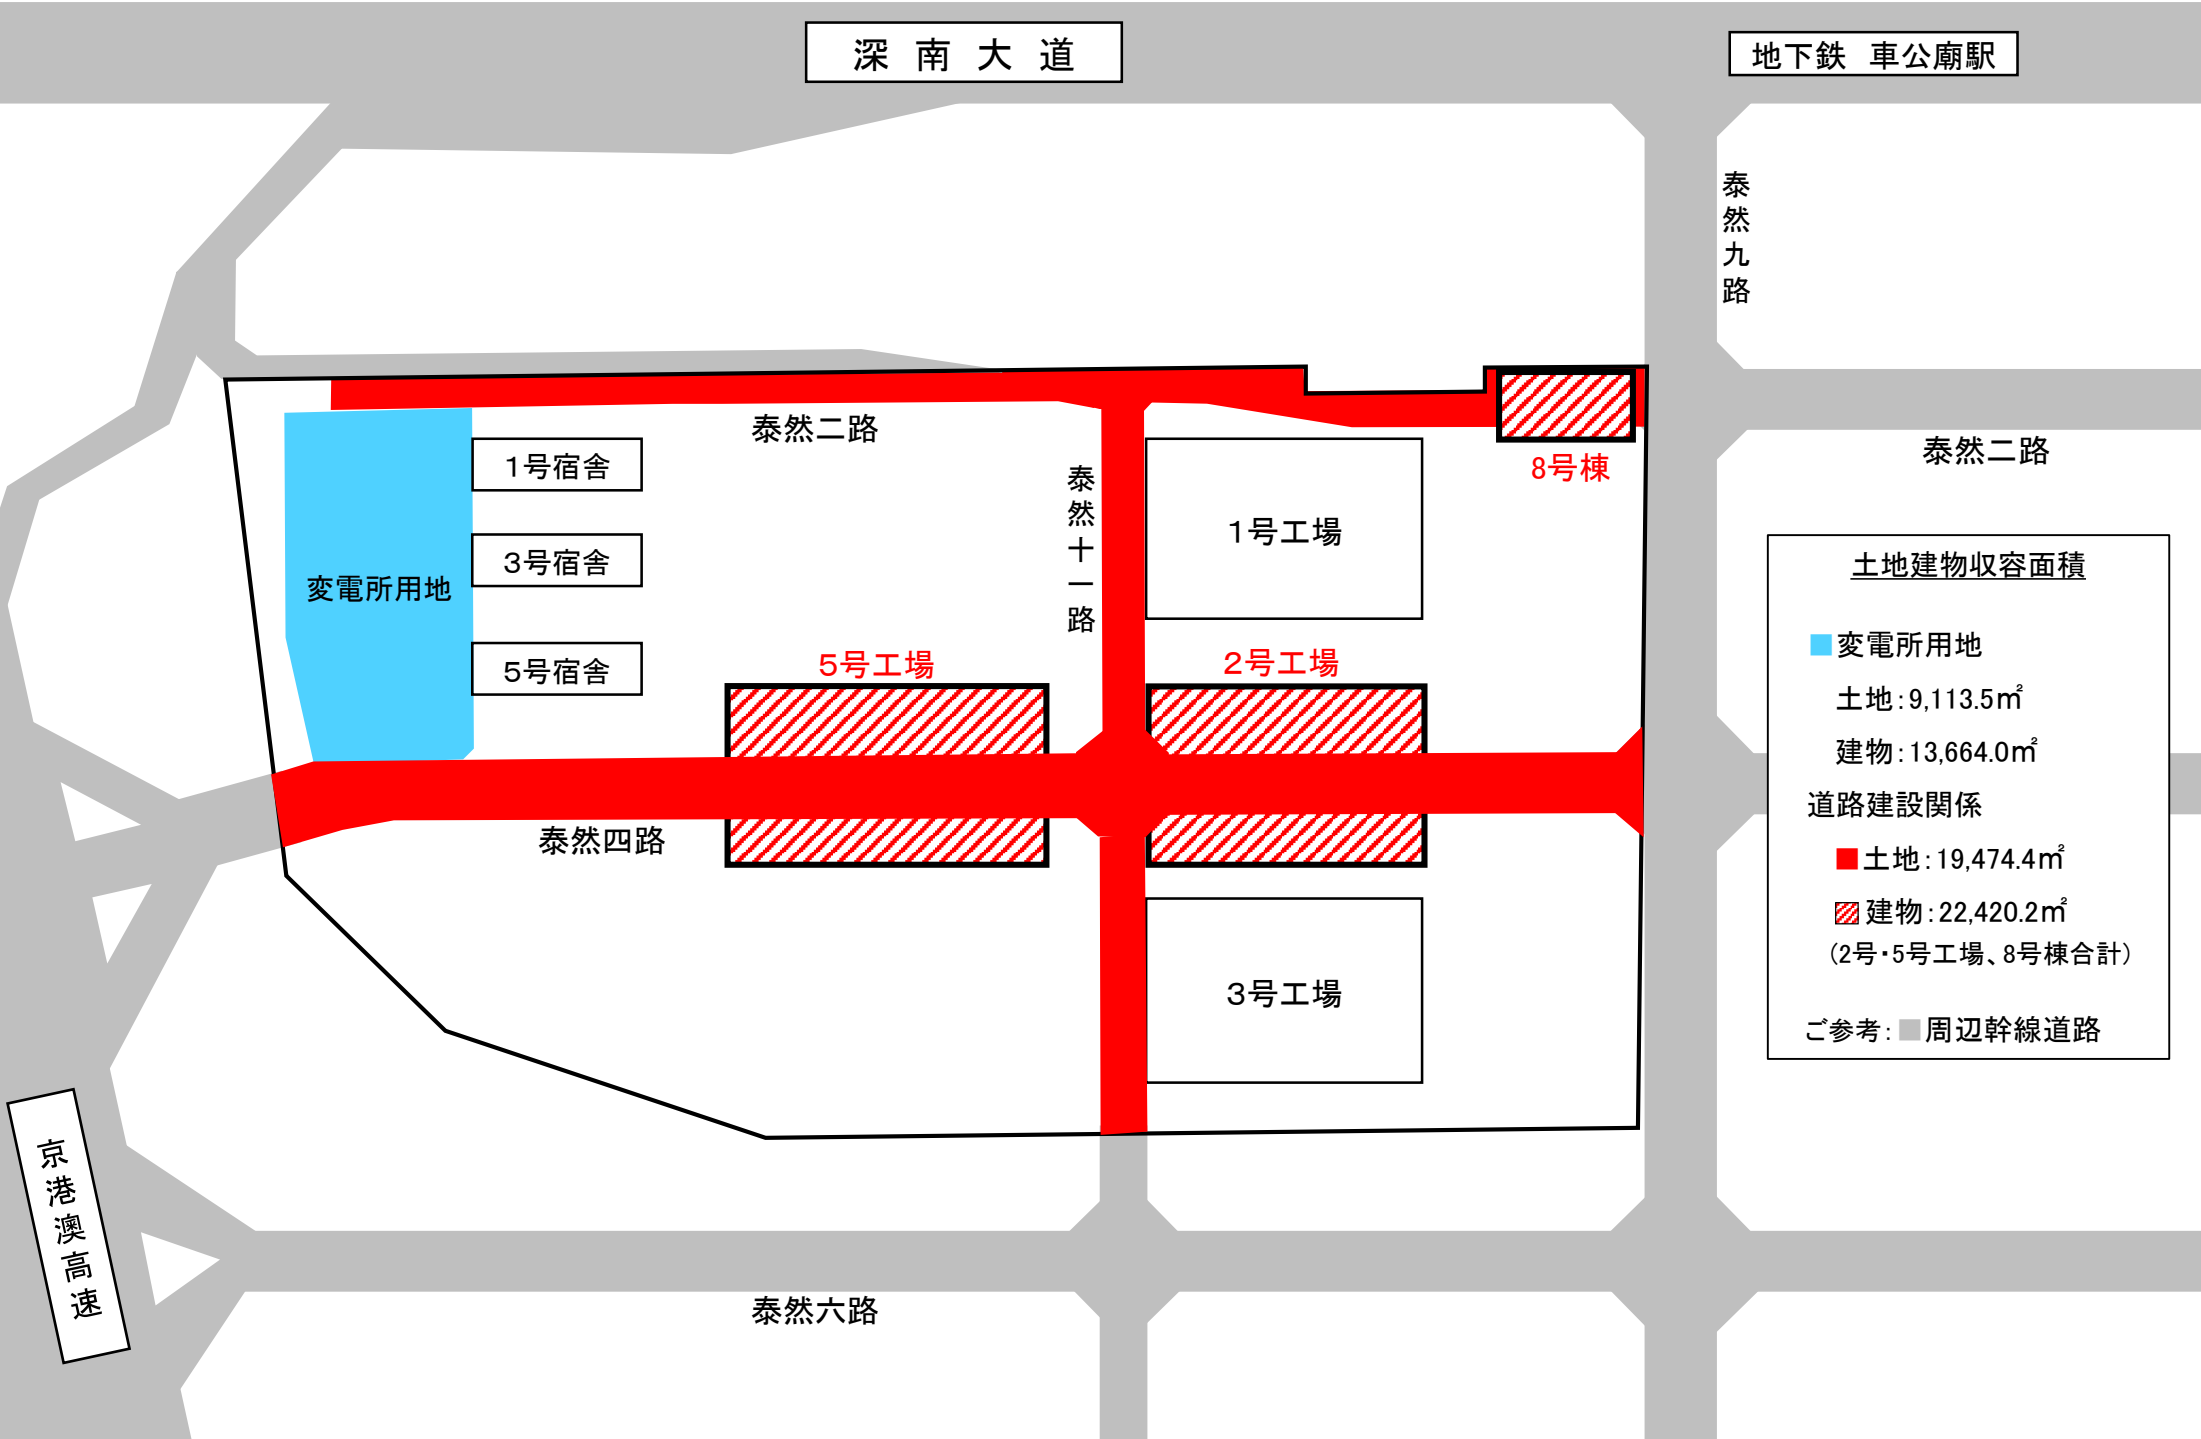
深南大道

地下鉄 車公廟駅

泰然九路

泰然二路

1号宿舎

3号宿舎

5号宿舎

変電所用地

泰然十一路

1号工場

8号棟

泰然二路

5号工場

2号工場

泰然四路

3号工場

土地建物収容面積

変電所用地

土地：9,113.5m²

建物：13,664.0m²

道路建設関係

土地：19,474.4m²

建物：22,420.2m²

（2号・5号工場、8号棟合計）

ご参考：周辺幹線道路

京港澳高速

泰然六路